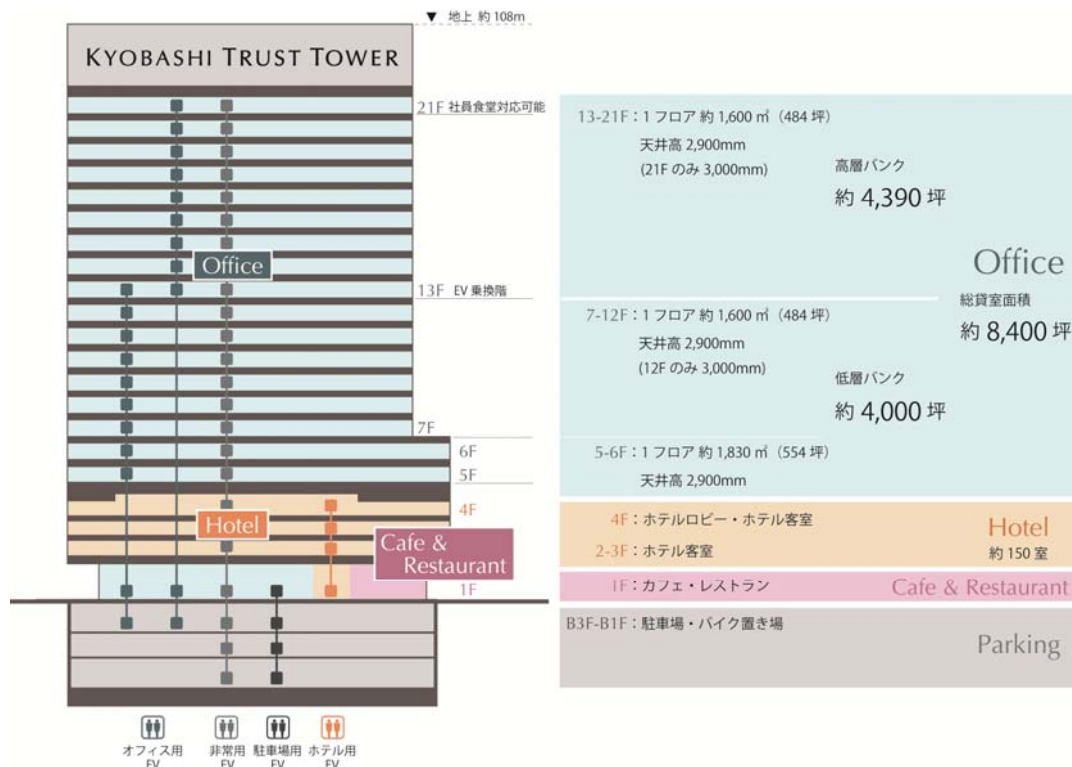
▼ 地上 約 108m

KYOBASHI TRUST TOWER

21F 社員食堂対応可能

Office

13F EV 乗換階

7F

6F

5F

4F

Hotel

Cafe & Restaurant

1F

オフィス用 EV

非常用 EV

駐車場用 EV

ホテル用 EV

13-21F：1 フロア 約 1,600 ㎡（484 坪）
天井高 2,900mm
(21F のみ 3,000mm)

高層バンク
約 4,390 坪

Office
総貸室面積
約 8,400 坪

7-12F：1 フロア 約 1,600 ㎡（484 坪）
天井高 2,900mm
(12F のみ 3,000mm)

低層バンク
約 4,000 坪

5-6F：1 フロア 約 1,830 ㎡（554 坪）
天井高 2,900mm

4F：ホテルロビー・ホテル客室
2-3F：ホテル客室

Hotel
約 150 室

1F：カフェ・レストラン

Cafe & Restaurant

B3F-B1F：駐車場・バイク置き場

Parking